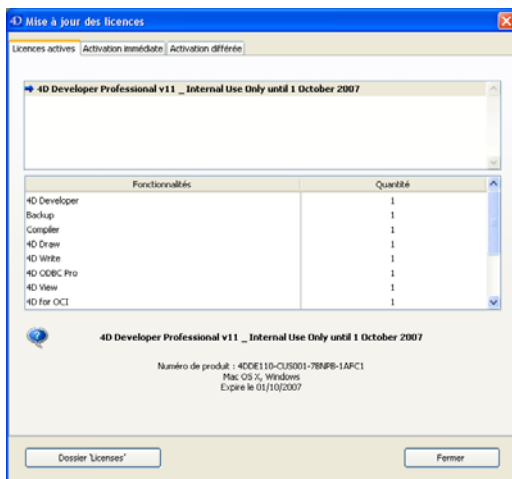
4D Mise à jour des licences

Licences actives | Activation immédiate | Activation différée

4D Developer Professional v11 _ Internal Use Only until 1 October 2007

| Fonctionnalités | Quantité |
|---|---|
| 4D Developer | 1 |
| Backup | 1 |
| Compiler | 1 |
| 4D Draw | 1 |
| 4D Write | 1 |
| 4D ODBC Pro | 1 |
| 4D View | 1 |
| 4D for OCI | 1 |

4D Developer Professional v11 _ Internal Use Only until 1 October 2007

Numéro de produit : 4DDE110-CUS001-78NPB-1AFC1
Mac OS X, Windows
Expire le 01/10/2007

Dossier 'Licenses'

Fermer